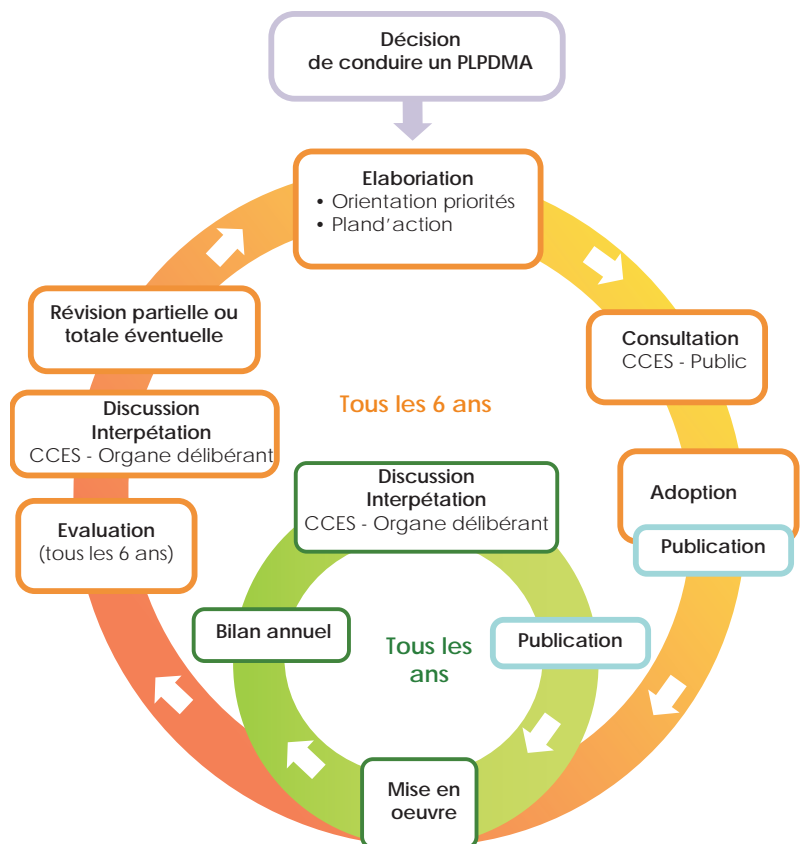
Décision de conduire un PLPDMA

Elaboriation
• Orientation priorités
• Pland'action

Consultation
CCES - Public

Adoption

Publication

Tous les 6 ans

Révision partielle ou totale éventuelle

Discussion
Interpétation
CCES - Organe délibérant

Evaluation
(tous les 6 ans)

Discussion
Interpétation
CCES - Organe délibérant

Bilan annuel

Tous les ans

Publication

Mise en oeuvre